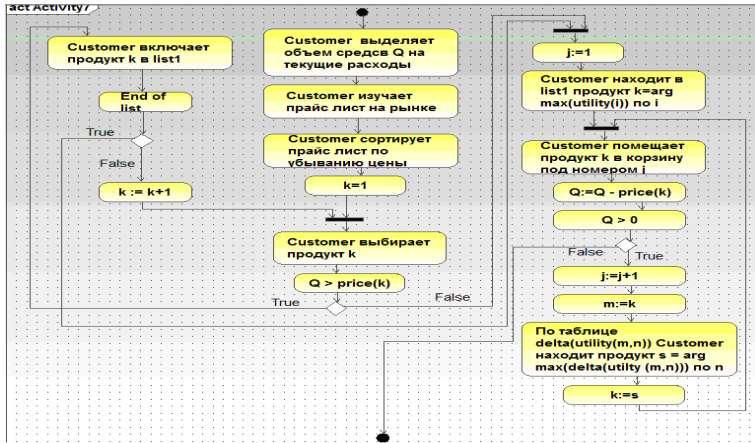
act Activity7

Customer включает продукт k в list1

End of list

True

False

k := k+1

Customer выделяет объем средсв Q на текущие расходы

Customer изучает прайс лист на рынке

Customer сортирует прайс лист по убыванию цены

k=1

Customer выбирает продукт k

Q > price(k)

True

False

j:=1

Customer находит в list1 продукт k=arg max(utility(i)) по i

Customer помещает продукт k в корзину под номером j

Q:=Q - price(k)

Q > 0

False

True

j:=j+1

m:=k

По таблице delta(utility(m,n)) Customer находит продукт s = arg max(delta(utilty (m,n))) по n

k:=s